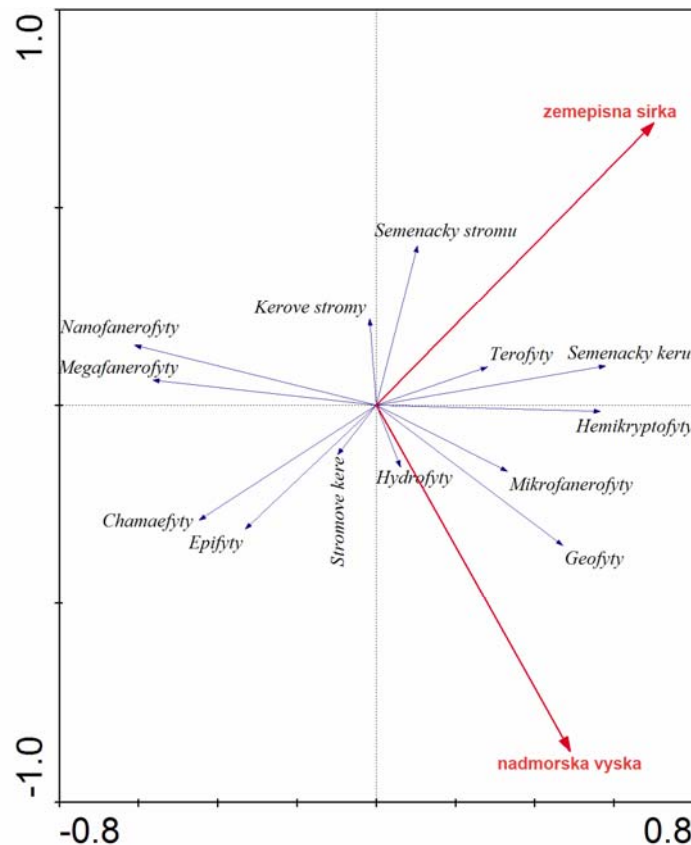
1.0

-1.0

-0.8

0.8

zemepisna sirka

Semenacky stromu

Kerove stromy

Nanofanerofyty

Megafanerofyty

Terofyty

Semenacky keru

Hemikryptofyty

Hydrofyty

Mikrofanerofyty

Stromove kere

Chamaefyty

Epifyty

Geofyty

nadmorska vyska